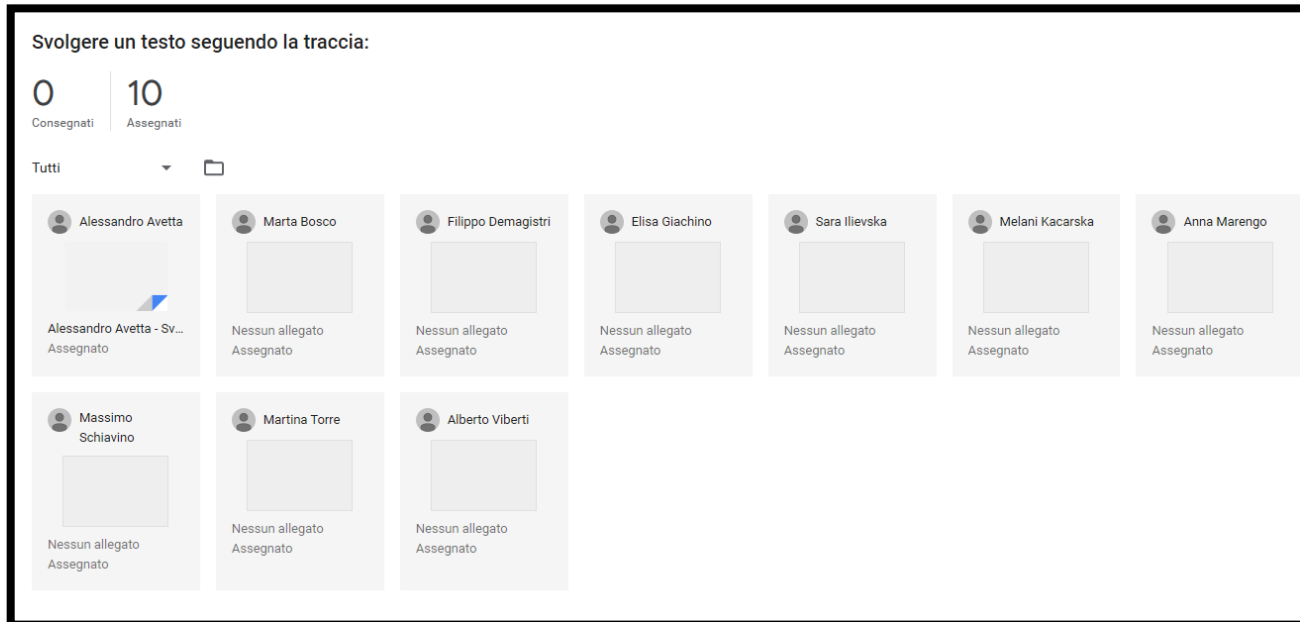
Svolgere un testo seguendo la traccia:

0
Consegnati

10
Assegnati

Tutti

Alessandro Avetta
Alessandro Avetta - Sv...
Assegnato

Marta Bosco
Nessun allegato
Assegnato

Filippo Demagistri
Nessun allegato
Assegnato

Elisa Giachino
Nessun allegato
Assegnato

Sara Ilievska
Nessun allegato
Assegnato

Melani Kacarska
Nessun allegato
Assegnato

Anna Marengo
Nessun allegato
Assegnato

Massimo Schiavino
Nessun allegato
Assegnato

Martina Torre
Nessun allegato
Assegnato

Alberto Viberti
Nessun allegato
Assegnato